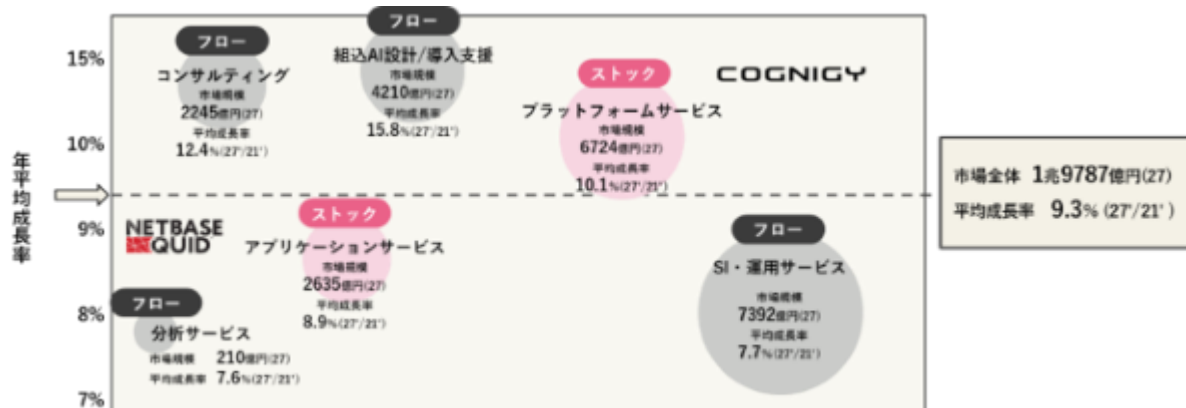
年平均成長率

15%
10%
9%
8%
7%

フロー
コンサルティング
市場規模
2245億円(27)
平均成長率
12.4%(27'/21')

フロー
組込AI設計/導入支援
市場規模
4210億円(27)
平均成長率
15.8%(27'/21')

ストック
プラットフォームサービス
市場規模
6724億円(27)
平均成長率
10.1%(27'/21')

COGNIGY

市場全体 1兆9787億円(27)
平均成長率 9.3% (27'/21')

NETBASE QUID

ストック
アプリケーションサービス
市場規模
2635億円(27)
平均成長率
8.9%(27'/21')

フロー
SI・運用サービス
市場規模
7392億円(27)
平均成長率
7.7%(27'/21')

フロー
分析サービス
市場規模 210億円(27)
平均成長率 7.6%(27'/21')